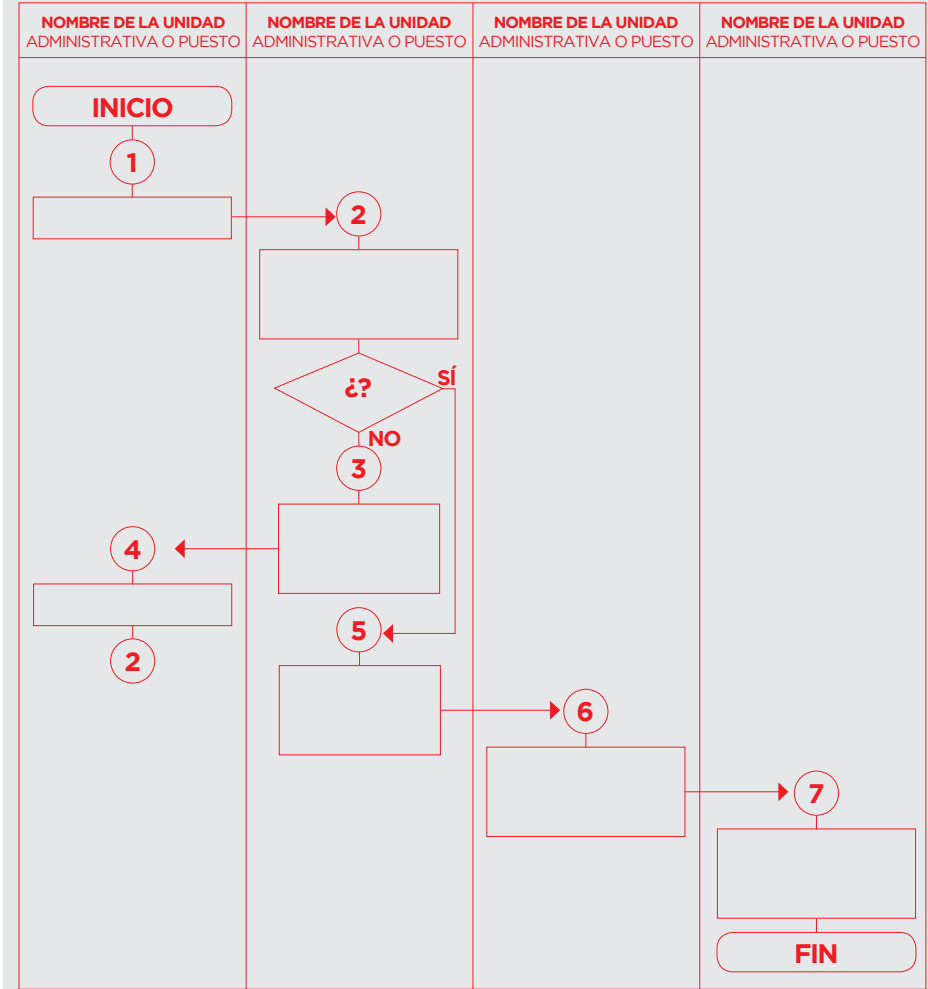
NOMBRE DE LA UNIDAD
ADMINISTRATIVA O PUESTO

NOMBRE DE LA UNIDAD
ADMINISTRATIVA O PUESTO

NOMBRE DE LA UNIDAD
ADMINISTRATIVA O PUESTO

NOMBRE DE LA UNIDAD
ADMINISTRATIVA O PUESTO

INICIO

1

2

¿?

SÍ

NO

3

4

2

5

6

7

FIN